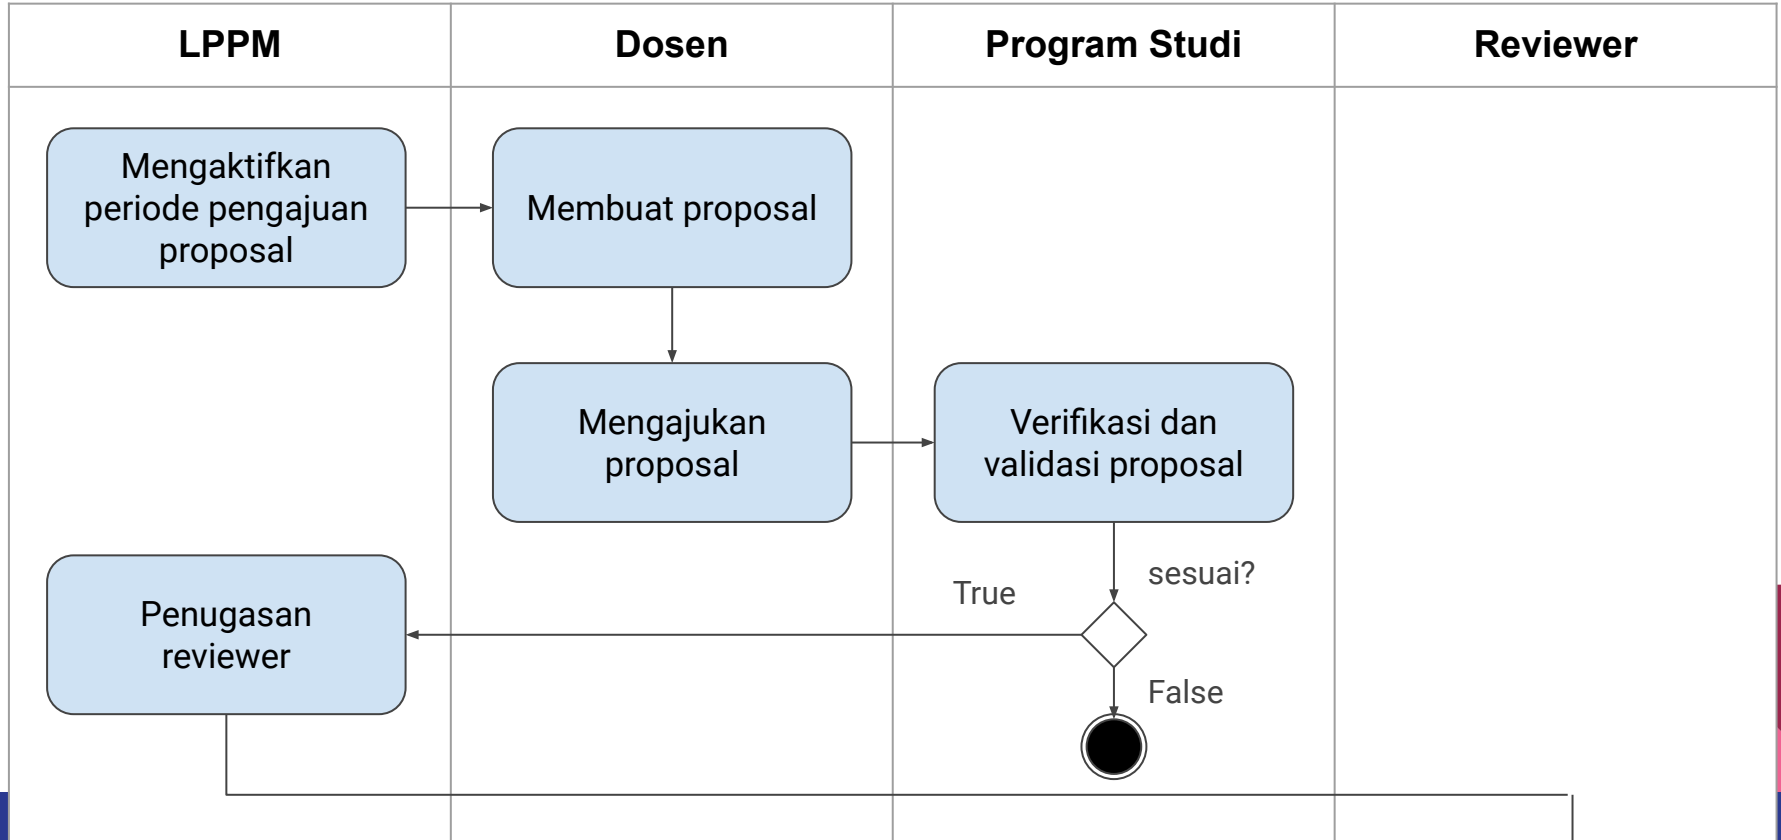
| LPPM | Dosen | Program Studi | Reviewer |
|---|---|---|---|

Mengaktifkan periode pengajuan proposal

Membuat proposal

Mengajukan proposal

Verifikasi dan validasi proposal

sesuai?

True

False

Penugasan reviewer